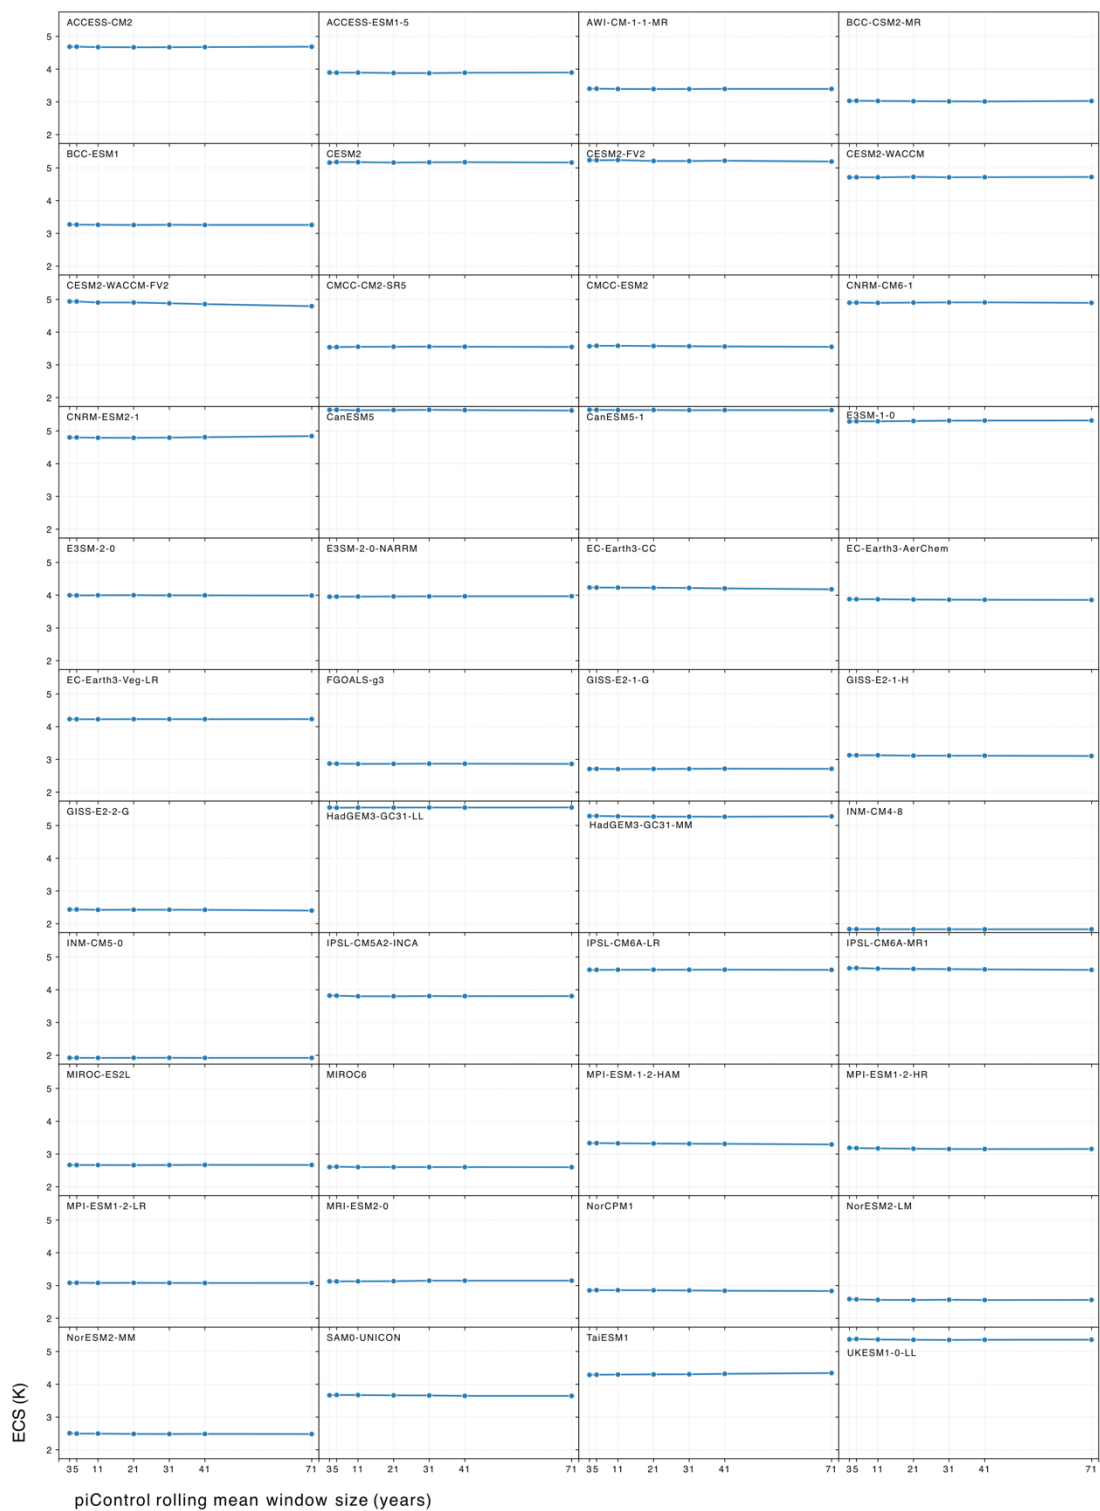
ACCESS-CM2
5
4
3
2
ACCESS-ESM1-5
AWI-CM-1-1-MR
BCC-CSM2-MR

BCC-ESM1
5
4
3
2
CESM2
CESM2-FV2
CESM2-WACCM

CESM2-WACCM-FV2
5
4
3
2
CMCC-CM2-SR5
CMCC-ESM2
CNRM-CM6-1

CNRM-ESM2-1
5
4
3
2
CanESM5
CanESM5-1
E3SM-1-0

E3SM-2-0
5
4
3
2
E3SM-2-0-NARRM
EC-Earth3-CC
EC-Earth3-AerChem

EC-Earth3-Veg-LR
5
4
3
2
FGOALS-g3
GISS-E2-1-G
GISS-E2-1-H

GISS-E2-2-G
5
4
3
2
HadGEM3-GC31-LL
HadGEM3-GC31-MM
INM-CM4-8

INM-CM5-0
5
4
3
2
IPSL-CM5A2-INCA
IPSL-CM6A-LR
IPSL-CM6A-MR1

MIROC-ES2L
5
4
3
2
MIROC6
MPI-ESM-1-2-HAM
MPI-ESM1-2-HR

MPI-ESM1-2-LR
5
4
3
2
MRI-ESM2-0
NorCPM1
NorESM2-LM

NorESM2-MM
5
4
3
2
SAM0-UNICON
TaiESM1
UKESM1-0-LL

ECS (K)

35 11 21 31 41 71
35 11 21 31 41 71
35 11 21 31 41 71
35 11 21 31 41 71

piControl rolling mean window size (years)